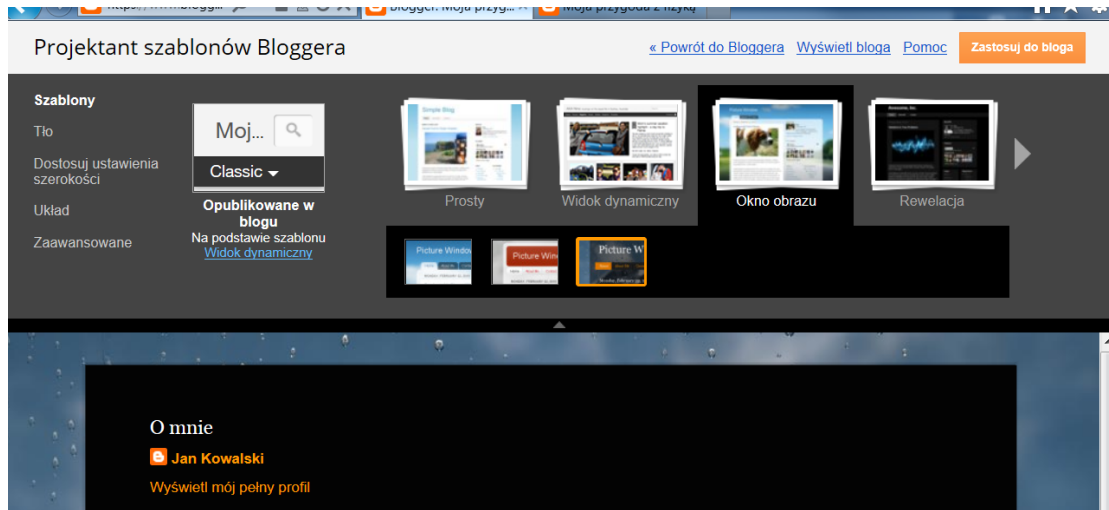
Blogger: Moja przyg... Moja przygoda z fizyką

Projektant szablonów Bloggera

« Powrót do Bloggera Wyświetl bloga Pomoc Zastosuj do bloga

Szablony

Tło

Dostosuj ustawienia szerokości

Układ

Zaawansowane

Moj...

Classic

Opublikowane w blogu

Na podstawie szablonu

Widok dynamiczny

Prosty

Widok dynamiczny

Okno obrazu

Rewelacja

Picture Window

Picture Window

Picture W

O mnie

Jan Kowalski

Wyświetl mój pełny profil